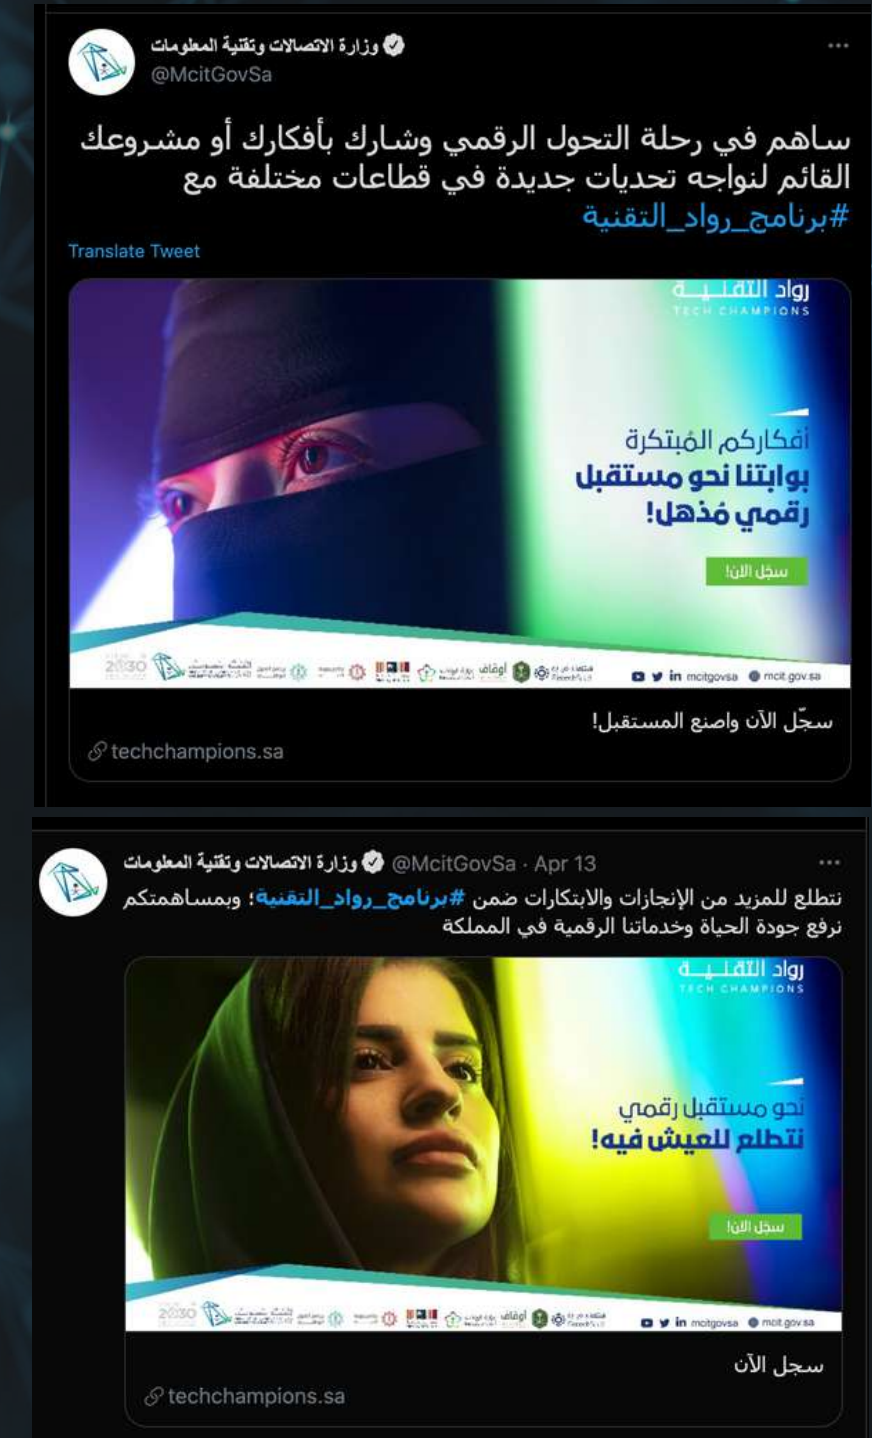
وزارة الاتصالات وتقنية المعلومات
@McitGovSa
...

ساهم في رحلة التحول الرقمي وشارك بأفكارك أو مشروعك القائم لنواجه تحديات جديدة في قطاعات مختلفة مع #برنامج_رواد_التقنية

Translate Tweet

رواد التقنية
TECH CHAMPIONS

أفكاركم المُبتكرة
بوابتنا نحو مستقبل رقمي مُذهل!

سجل الآن!

2030 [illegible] أوقاف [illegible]
mcitgovsa mcit.gov.sa

سجّل الآن واصنع المستقبل!
techchampions.sa

وزارة الاتصالات وتقنية المعلومات @McitGovSa · Apr 13
...
نتطلع للمزيد من الإنجازات والابتكارات ضمن #برنامج_رواد_التقنية؛ وبمساهمتكم نرفع جودة الحياة وخدماتنا الرقمية في المملكة

رواد التقنية
TECH CHAMPIONS

نحو مستقبل رقمي
نتطلع للعيش فيه!

سجل الآن!

2030 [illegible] أوقاف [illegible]
mcitgovsa mcit.gov.sa

سجل الآن
techchampions.sa